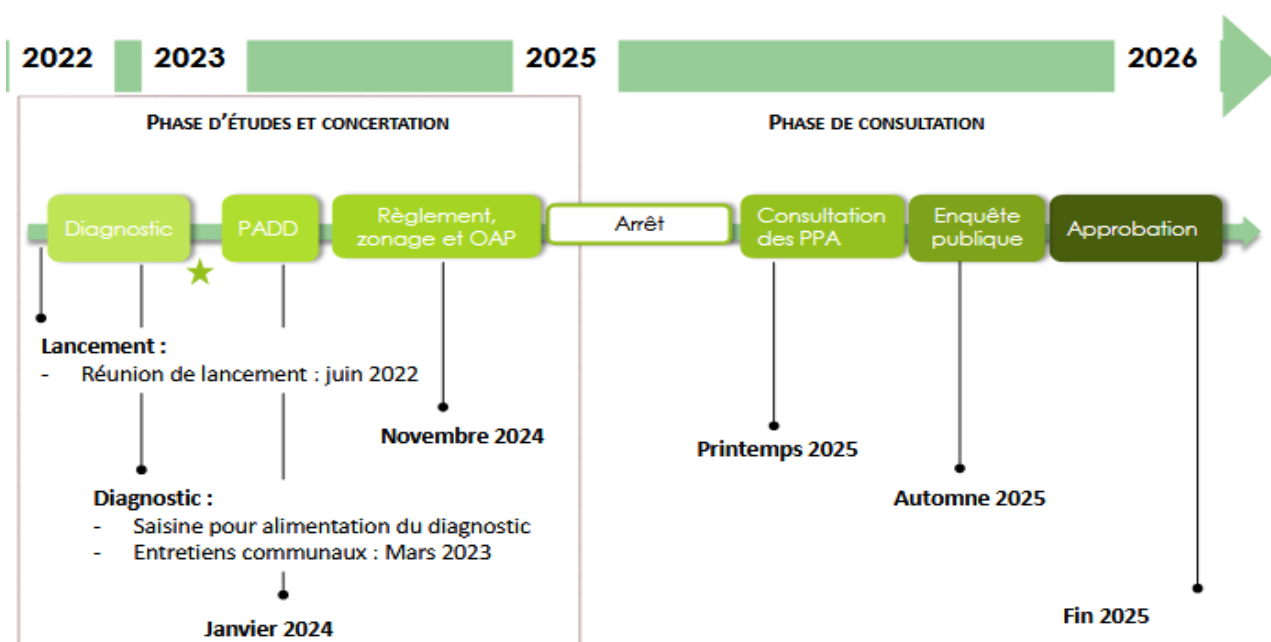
2022 2023 2025 2026

PHASE D'ÉTUDES ET CONCERTATION

PHASE DE CONSULTATION

Diagnostic

PADD

Règlement, zonage et OAP

Arrêt

Consultation des PPA

Enquête publique

Approbation

Lancement :
- Réunion de lancement : juin 2022

Novembre 2024

Printemps 2025

Automne 2025

Diagnostic :
- Saisine pour alimentation du diagnostic
- Entretiens communaux : Mars 2023

Janvier 2024

Fin 2025